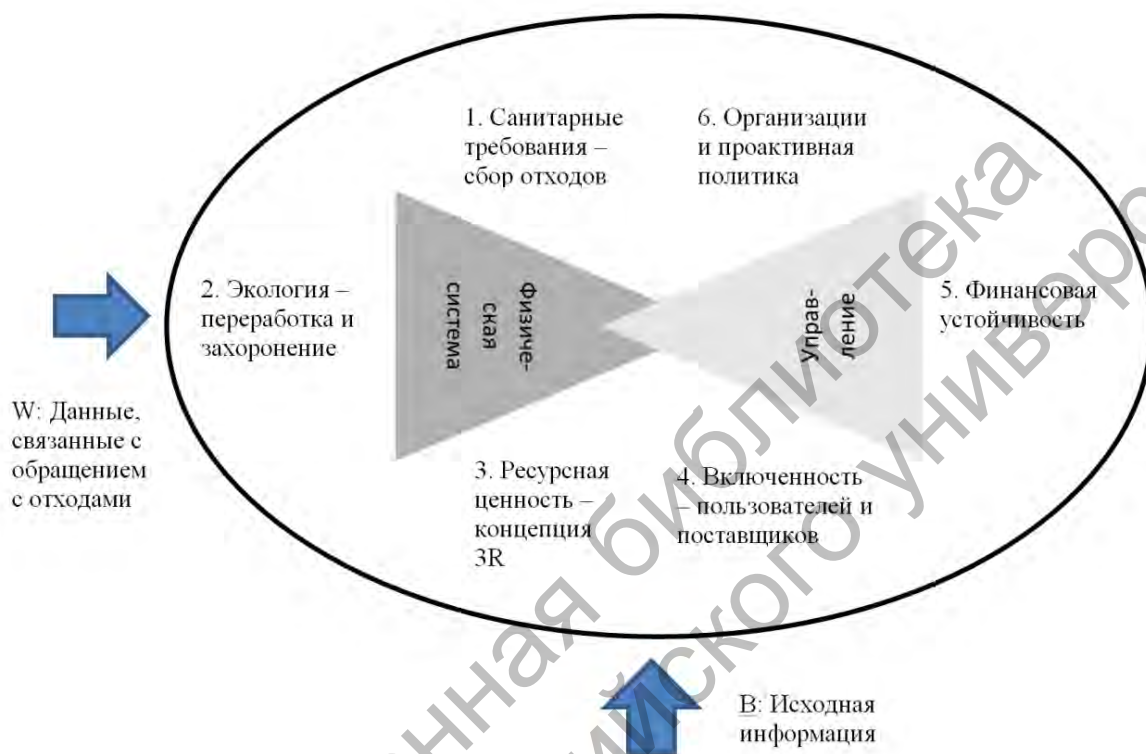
1. Санитарные требования – сбор отходов

6. Организации и проактивная политика

2. Экология – переработка и захоронение

Физиче-ская система

Управ-ление

5. Финансовая устойчивость

W: Данные, связанные с обращением с отходами

3. Ресурсная ценность – концепция 3R

4. Включенность – пользователей и поставщиков

B: Исходная информация

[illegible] библиотека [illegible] университ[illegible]